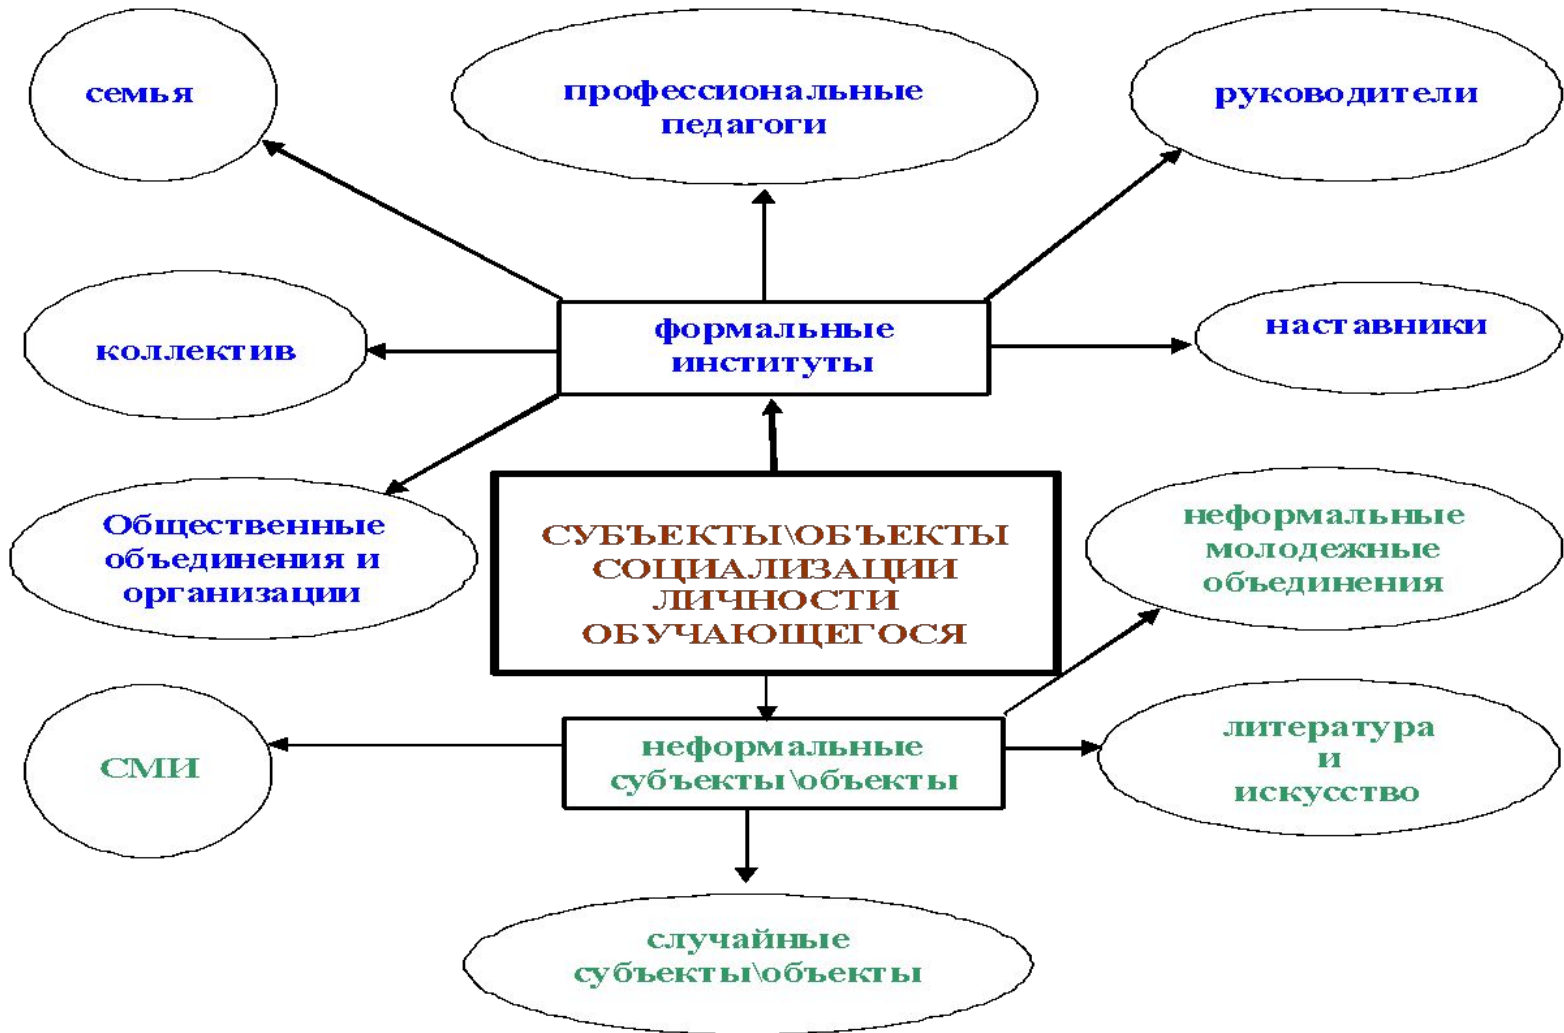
семья

профессиональные педагоги

руководители

формальные институты

коллектив

наставники

Общественные объединения и организации

СУБЪЕКТЫ\ОБЪЕКТЫ СОЦИАЛИЗАЦИИ ЛИЧНОСТИ ОБУЧАЮЩЕГОСЯ

неформальные молодежные объединения

СМИ

неформальные субъекты\объекты

литература и искусство

случайные субъекты\объекты